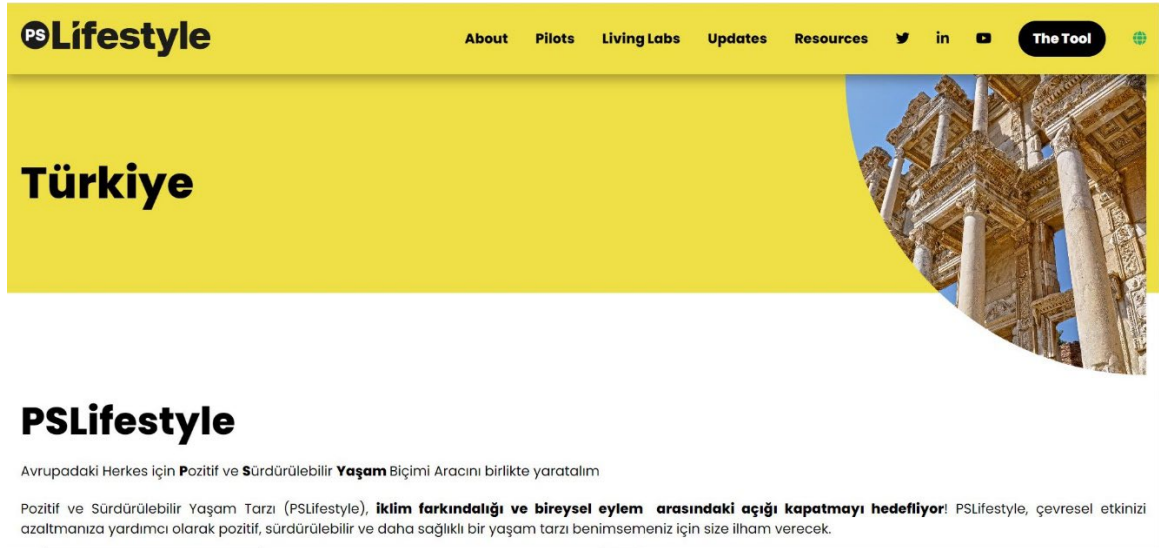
PSLifestyle

About Pilots Living Labs Updates Resources The Tool

Türkiye

PSLifestyle

Avrupadaki Herkes için Pozitif ve Sürdürülebilir Yaşam Biçimi Aracını birlikte yaratalım

Pozitif ve Sürdürülebilir Yaşam Tarzı (PSLifestyle), iklim farkındalığı ve bireysel eylem arasındaki açığı kapatmayı hedefliyor! PSLifestyle, çevresel etkinizi azaltmanıza yardımcı olarak pozitif, sürdürülebilir ve daha sağlıklı bir yaşam tarzı benimsemeniz için size ilham verecek.